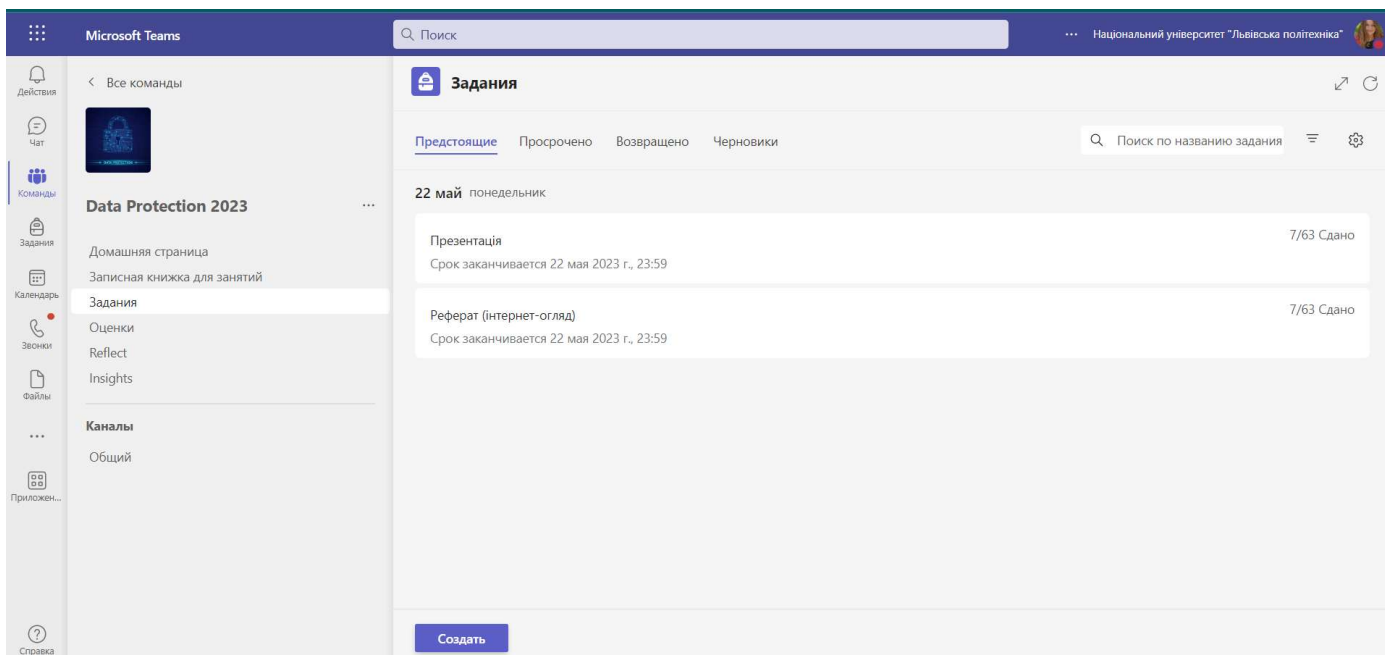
Microsoft Teams

Поиск

··· Національний університет "Львівська політехніка"

Действия
Чат
Команды
Задания
Календарь
Звонки
Файлы
...
Приложен...
Справка

< Все команды

Data Protection 2023 ...

Домашняя страница
Записная книжка для занятий
Задания
Оценки
Reflect
Insights

Каналы
Общий

Задания

Предстоящие Просрочено Возвращено Черновики

Поиск по названию задания

22 май понедельник

Презентація
Срок заканчивается 22 мая 2023 г., 23:59
7/63 Сдано

Реферат (інтернет-огляд)
Срок заканчивается 22 мая 2023 г., 23:59
7/63 Сдано

Создать